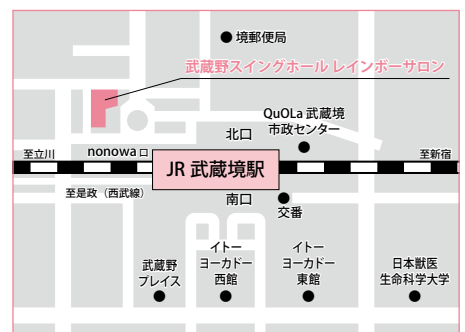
境郵便局

武蔵野スイングホール レインボーサロン

QuOLa 武蔵境
市政センター

北口

至立川

nonowa 口

JR 武蔵境駅

至新宿

至是政（西武線）

南口

交番

武蔵野
プレイス

イトー
ヨーカドー
西館

イトー
ヨーカドー
東館

日本獣医
生命科学大学